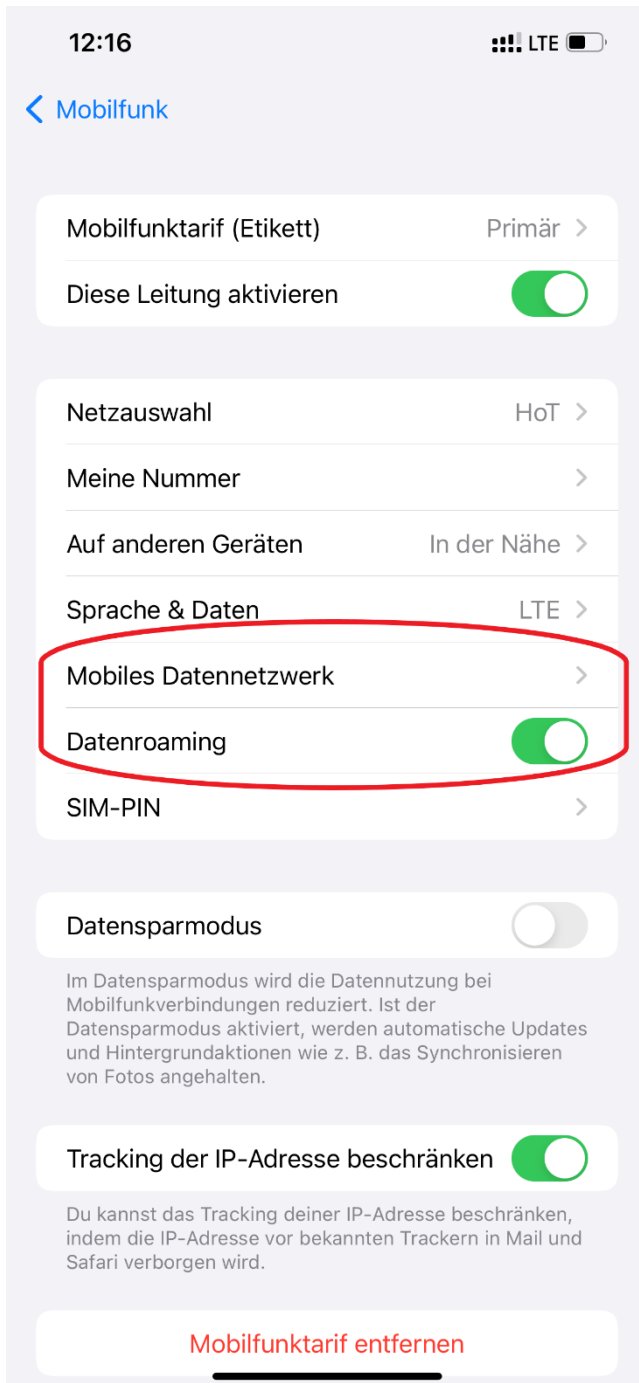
12:16

LTE

Mobilfunk

Mobilfunktarif (Etikett) Primär

Diese Leitung aktivieren

Netzauswahl HoT

Meine Nummer

Auf anderen Geräten In der Nähe

Sprache & Daten LTE

Mobiles Datennetzwerk

Datenroaming

SIM-PIN

Datensparmodus

Im Datensparmodus wird die Datennutzung bei Mobilfunkverbindungen reduziert. Ist der Datensparmodus aktiviert, werden automatische Updates und Hintergrundaktionen wie z. B. das Synchronisieren von Fotos angehalten.

Tracking der IP-Adresse beschränken

Du kannst das Tracking deiner IP-Adresse beschränken, indem die IP-Adresse vor bekannten Trackern in Mail und Safari verborgen wird.

Mobilfunktarif entfernen